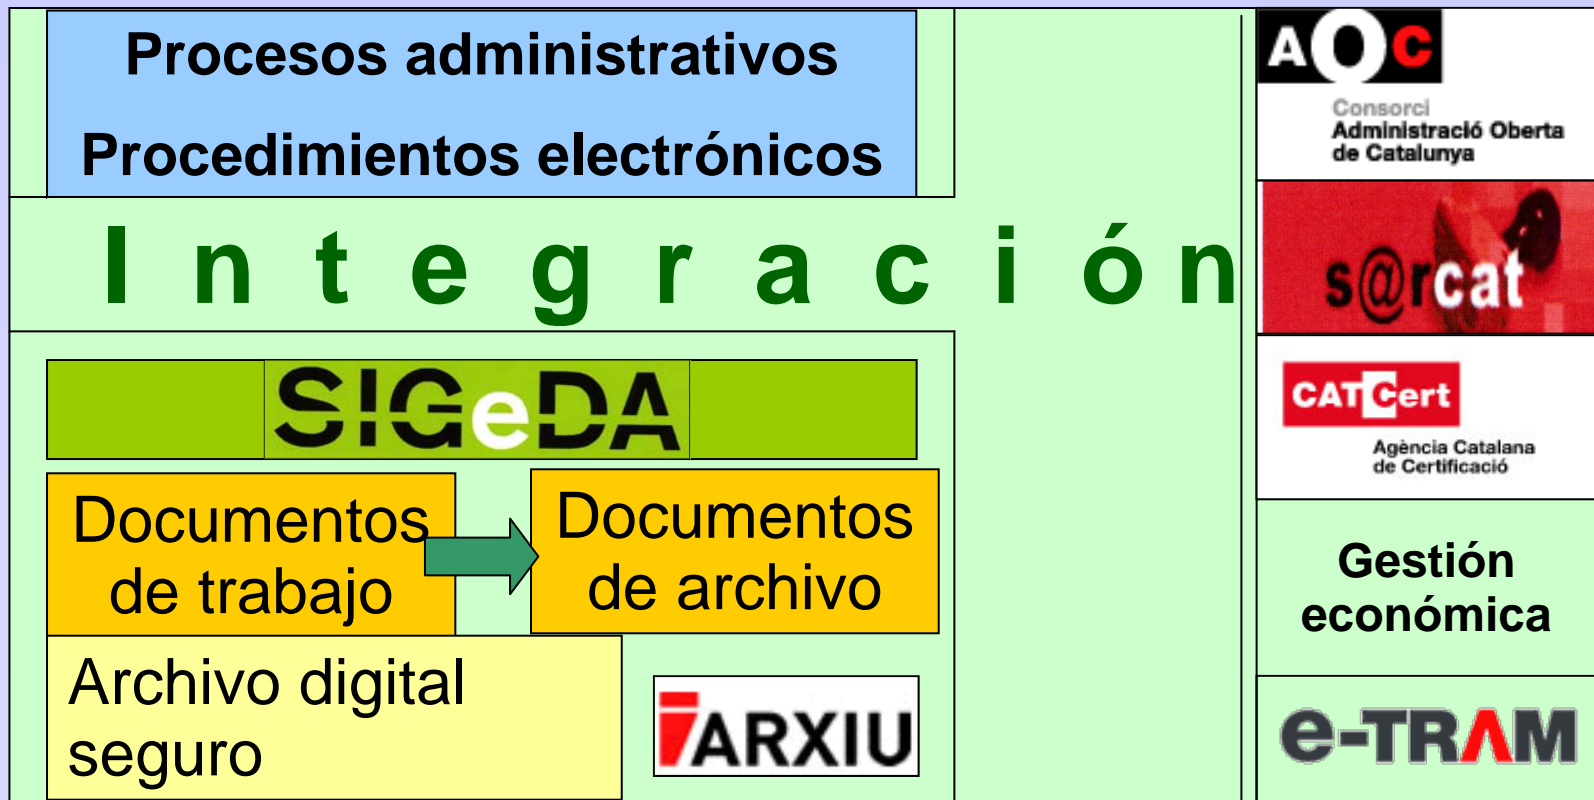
Procesos administrativos

Procedimientos electrónicos

I n t e g r a c i ó n

SIGeDA

Documentos de trabajo

Documentos de archivo

Archivo digital seguro

iARXIU

AOC

Consorci Administració Oberta de Catalunya

s@rcat

CATCert

Agència Catalana de Certificació

Gestión económica

e-TRAM